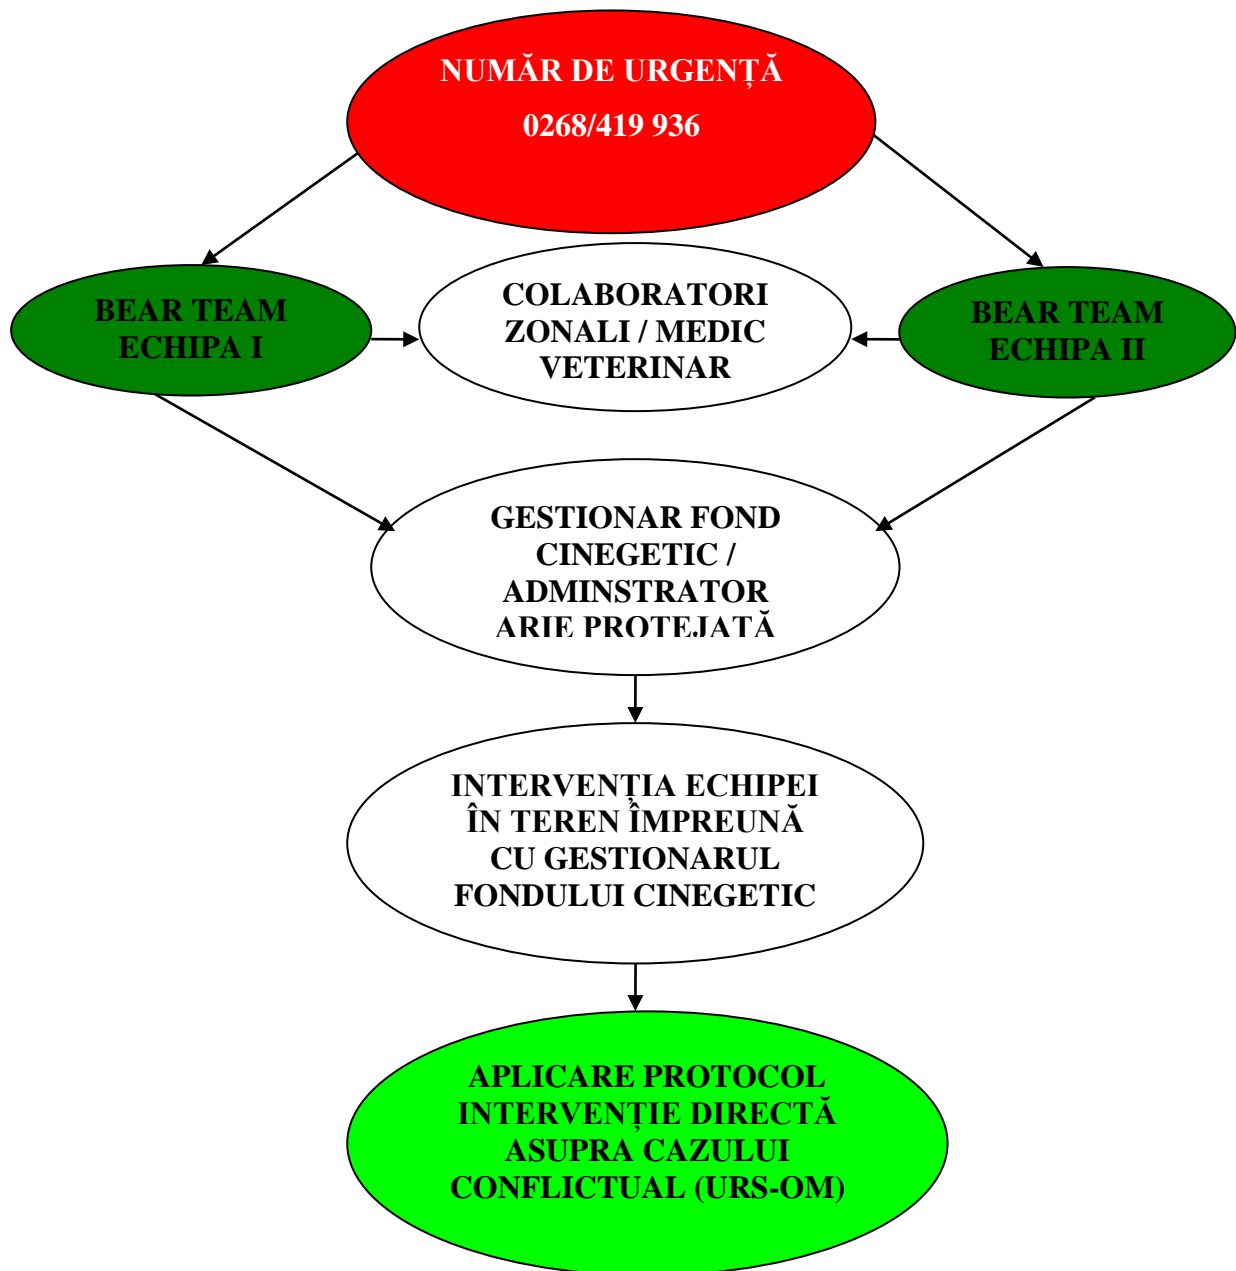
NUMĂR DE URGENȚĂ
0268/419 936

BEAR TEAM
ECHIPA I

COLABORATORI ZONALI / MEDIC VETERINAR

BEAR TEAM
ECHIPA II

GESTIONAR FOND CINEGETIC / ADMINSTRATOR ARIE PROTEJATĂ

INTERVENȚIA ECHIPEI ÎN TEREN ÎMPREUNĂ CU GESTIONARUL FONDULUI CINEGETIC

APLICARE PROTOCOL INTERVENȚIE DIRECTĂ ASUPRA CAZULUI CONFLICTUAL (URS-OM)